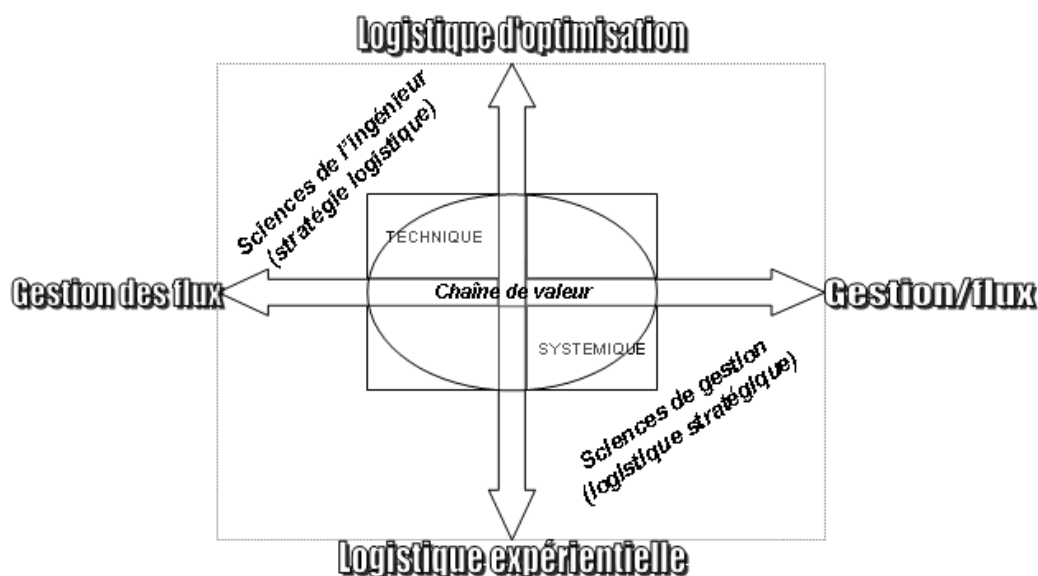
Logistique d'optimisation

Sciences de l'ingénieur (stratégie logistique)

TECHNIQUE

Gestion des flux

Chaîne de valeur

Gestion/flux

SYSTEMIQUE

Sciences de gestion (logistique stratégique)

Logistique expérientielle